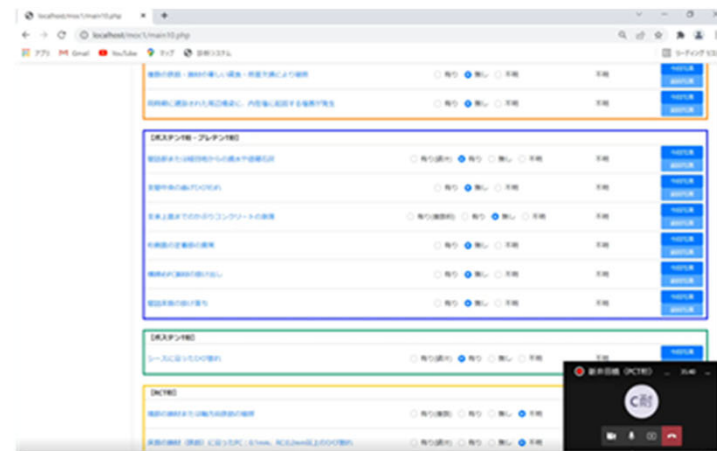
localhost/mox1/main10.php

localhost/mox1/main10.php

アプリ Gmail YouTube マップ 診断システム

リーディング リスト

有り 無し 不明 不明

有り 無し 不明 不明

【ポステン1段 - プレテン1段】

有り(顕著) 有り 無し 不明 不明

有り 無し 不明 不明

有り(顕著) 有り 無し 不明 不明

有り 無し 不明 不明

有り 無し 不明 不明

有り 無し 不明 不明

【ポステン1段】

有り(顕著) 有り 無し 不明 不明

【PCT桁】

有り(顕著) 有り 無し 不明

有り(顕著) 有り 無し 不明

(PCT桁)

C